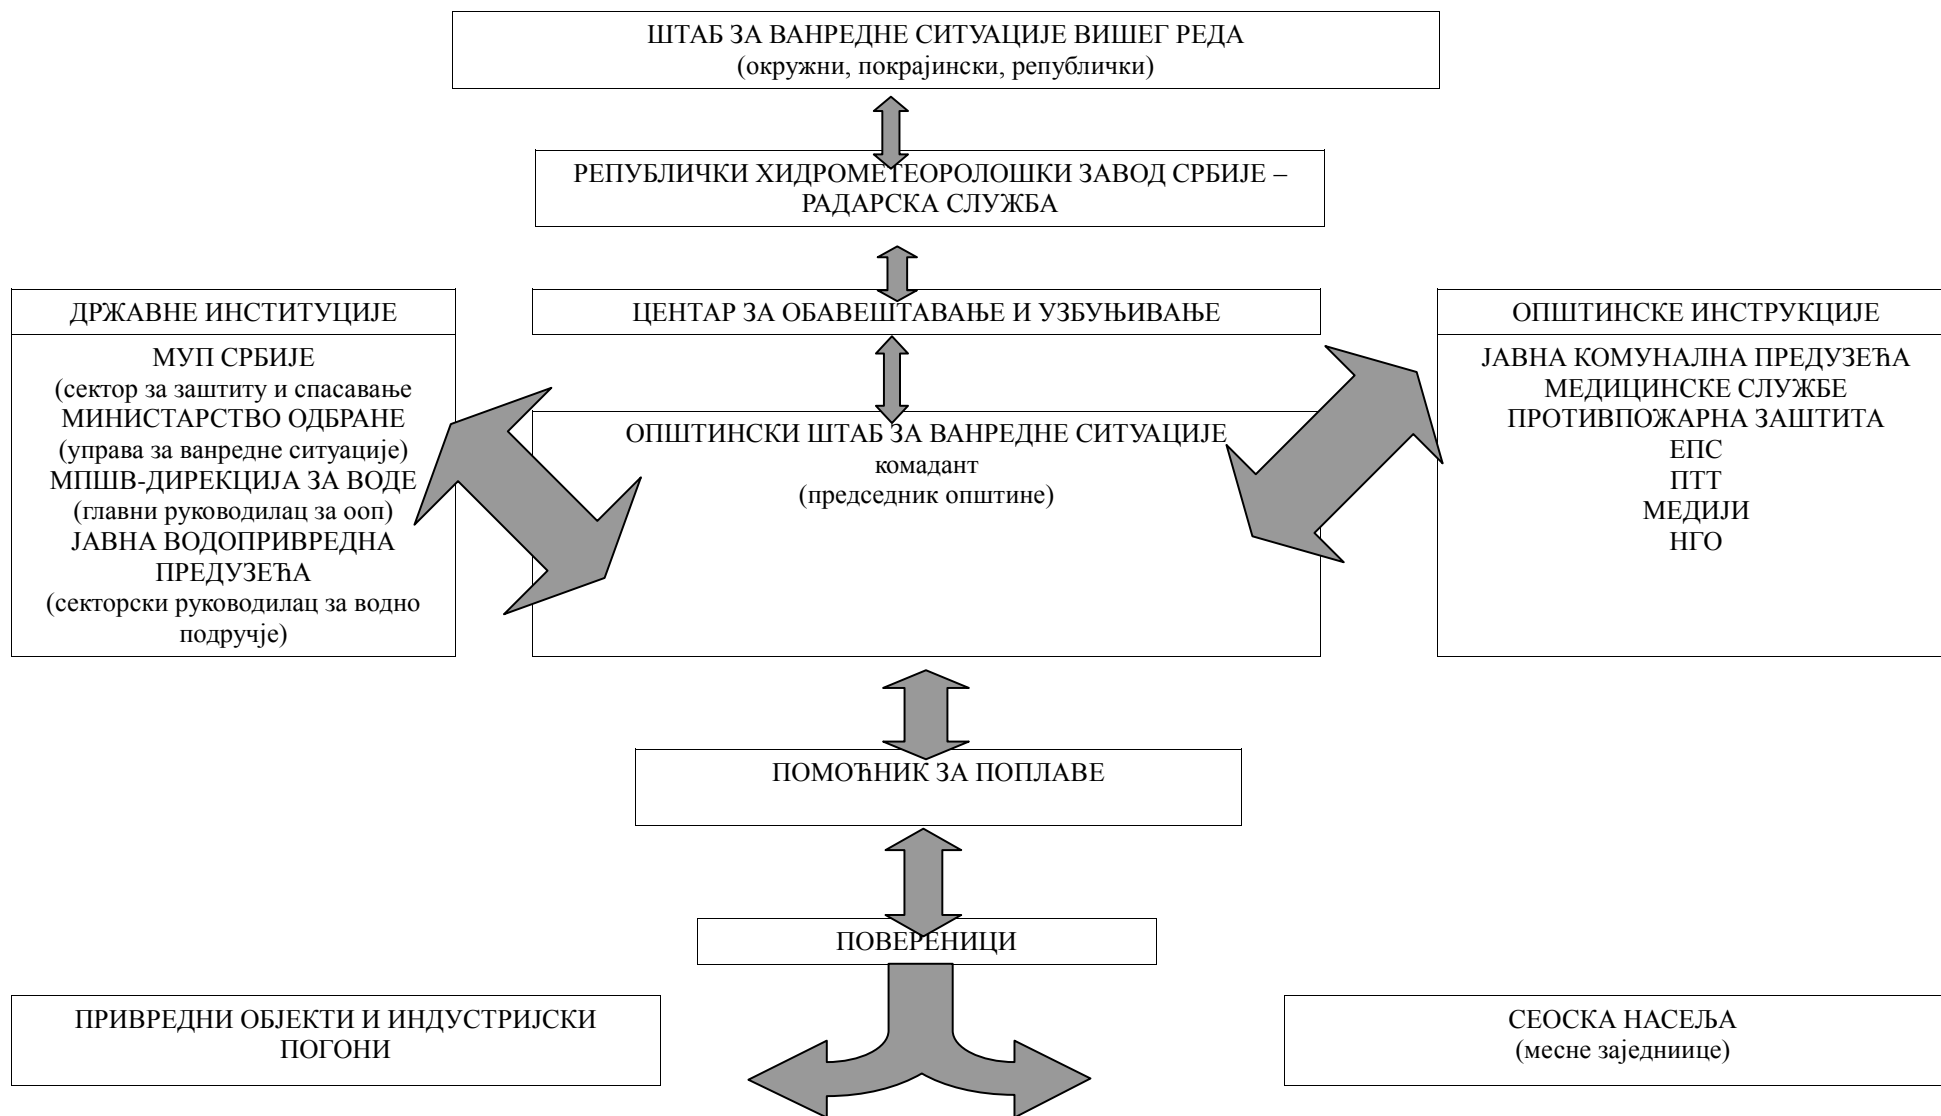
ШТАБ ЗА ВАНРЕДНЕ СИТУАЦИЈЕ ВИШЕГ РЕДА
(окружни, покрајински, републички)

РЕПУБЛИЧКИ ХИДРОМЕТЕОРОЛОШКИ ЗАВОД СРБИЈЕ – РАДАРСКА СЛУЖБА

ДРЖАВНЕ ИНСТИТУЦИЈЕ

МУП СРБИЈЕ
(сектор за заштиту и спасавање
МИНИСТАРСТВО ОДБРАНЕ
(управа за ванредне ситуације)
МПШВ-ДИРЕКЦИЈА ЗА ВОДЕ
(главни руководилац за ооп)
ЈАВНА ВОДОПРИВРЕДНА ПРЕДУЗЕЋА
(секторски руководилац за водно подручје)

ЦЕНТАР ЗА ОБАВЕШТАВАЊЕ И УЗБУЂИВАЊЕ

ОПШТИНСКИ ШТАБ ЗА ВАНРЕДНЕ СИТУАЦИЈЕ
комадант
(председник општине)

ОПШТИНСКЕ ИНСТРУКЦИЈЕ

ЈАВНА КОМУНАЛНА ПРЕДУЗЕЋА
МЕДИЦИНСКЕ СЛУЖБЕ
ПРОТИВПОЖАРНА ЗАШТИТА
ЕПС
ПТТ
МЕДИЈИ
НГО

ПОМОЋНИК ЗА ПОПЛАВЕ

ПОВЕРЕНИЦИ

ПРИВРЕДНИ ОБЈЕКТИ И ИНДУСТРИЈСКИ ПОГОНИ

СЕОСКА НАСЕЉА
(месне заједниице)